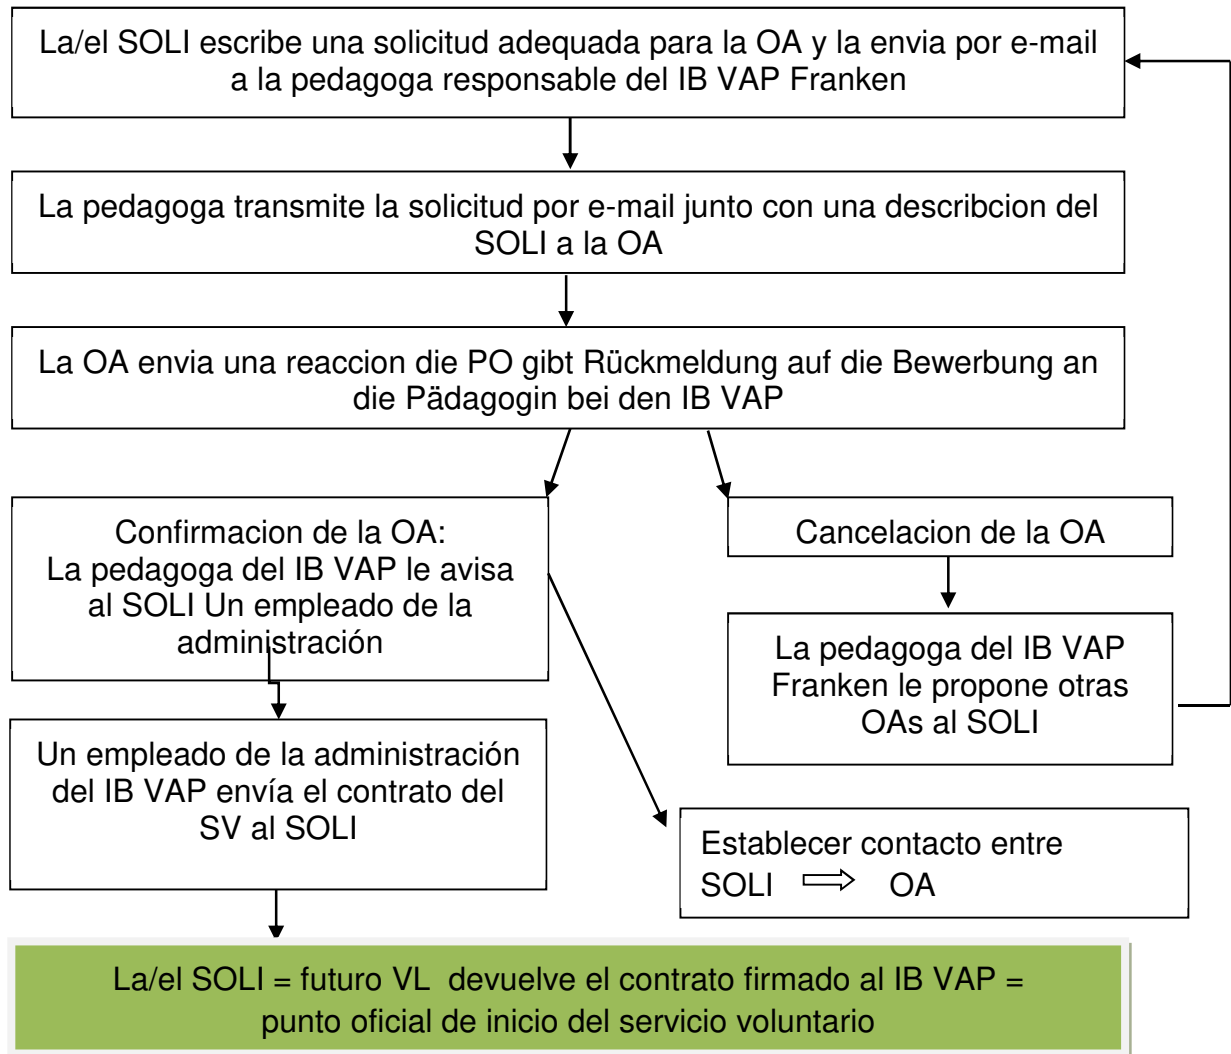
La/el SOLI escribe una solicitud adequada para la OA y la envia por e-mail a la pedagoga responsable del IB VAP Franken

La pedagoga transmite la solicitud por e-mail junto con una describcion del SOLI a la OA

La OA envia una reaccion die PO gibt Rückmeldung auf die Bewerbung an die Pädagogin bei den IB VAP

Confirmacion de la OA:
La pedagoga del IB VAP le avisa al SOLI Un empleado de la administración

Cancelacion de la OA

La pedagoga del IB VAP Franken le propone otras OAs al SOLI

Un empleado de la administración del IB VAP envía el contrato del SV al SOLI

Establecer contacto entre
SOLI $\Longrightarrow$ OA

La/el SOLI = futuro VL devuelve el contrato firmado al IB VAP = punto oficial de inicio del servicio voluntario